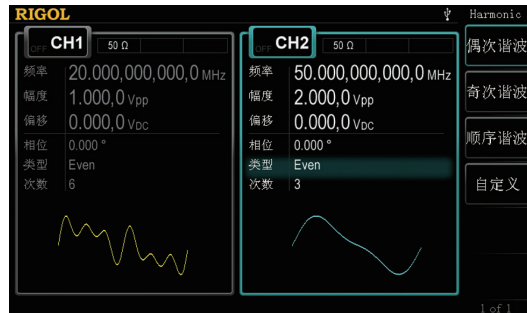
RIGOL

Harmonic

OFF CH1 50 Ω

频率 20.000,000,000,0 MHz
幅度 1.000,0 Vpp
偏移 0.000,0 VDC
相位 0.000 °
类型 Even
次数 6

OFF CH2 50 Ω

频率 50.000,000,000,0 MHz
幅度 2.000,0 Vpp
偏移 0.000,0 VDC
相位 0.000 °
类型 Even
次数 3

偶次谐波
奇次谐波
顺序谐波
自定义

1 of 1